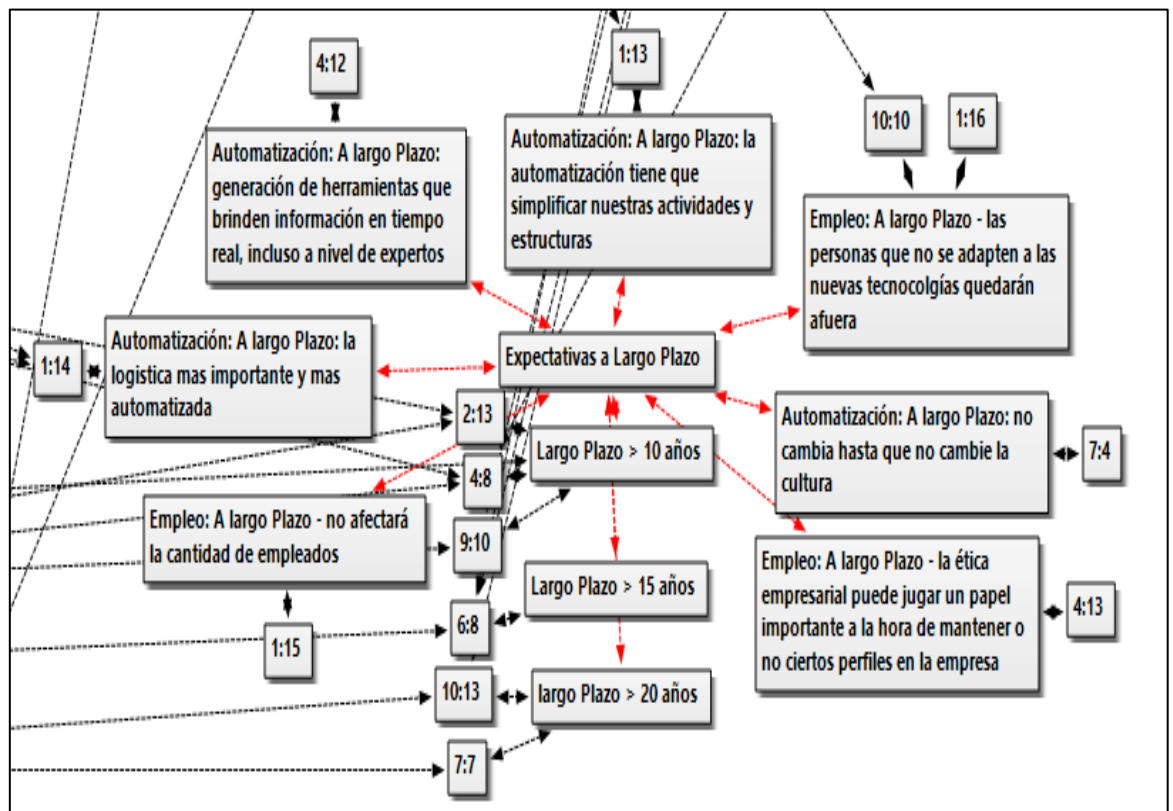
4:12

1:13

10:10

1:16

Automatización: A largo Plazo: generación de herramientas que brinden información en tiempo real, incluso a nivel de expertos

Automatización: A largo Plazo: la automatización tiene que simplificar nuestras actividades y estructuras

Empleo: A largo Plazo - las personas que no se adapten a las nuevas tecnocolgías quedarán afuera

1:14

Automatización: A largo Plazo: la logistica mas importante y mas automatizada

Expectativas a Largo Plazo

2:13

Largo Plazo > 10 años

Automatización: A largo Plazo: no cambia hasta que no cambie la cultura

7:4

4:8

Empleo: A largo Plazo - no afectará la cantidad de empleados

9:10

Empleo: A largo Plazo - la ética empresarial puede jugar un papel importante a la hora de mantener o no ciertos perfiles en la empresa

4:13

Largo Plazo > 15 años

1:15

6:8

10:13

largo Plazo > 20 años

7:7